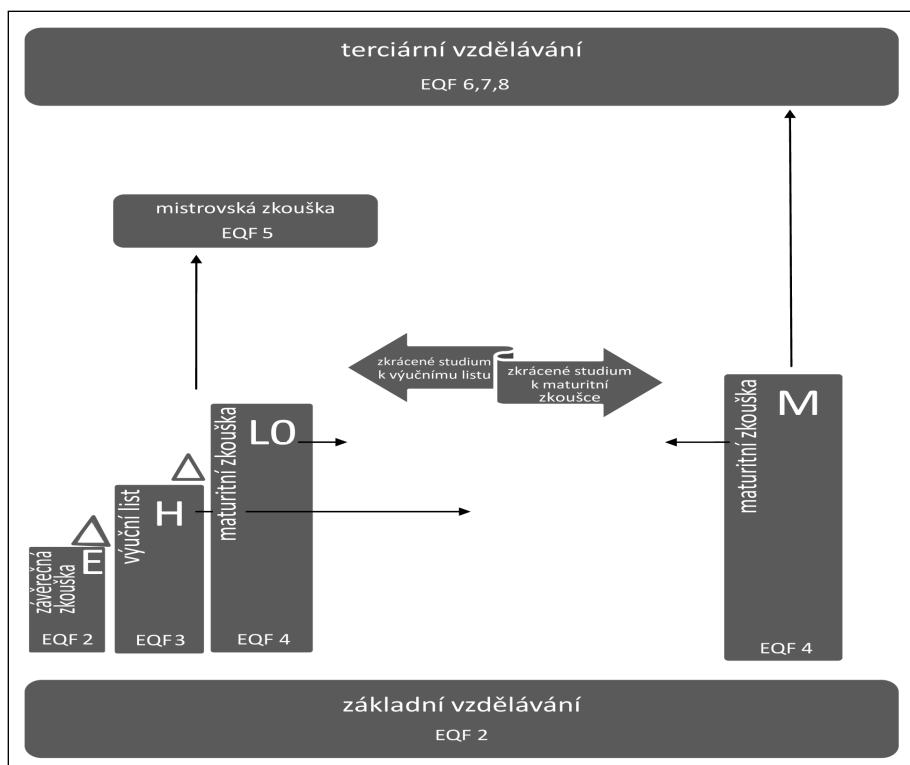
terciární vzdělávání
EQF 6,7,8

mistrovská zkouška
EQF 5

zkrácené studium k výučnímu listu

zkrácené studium k maturitní zkoušce

maturitní zkouška
LO

výuční list
H

závěrečná zkouška
E

EQF 2

EQF 3

EQF 4

maturitní zkouška
M

EQF 4

základní vzdělávání
EQF 2